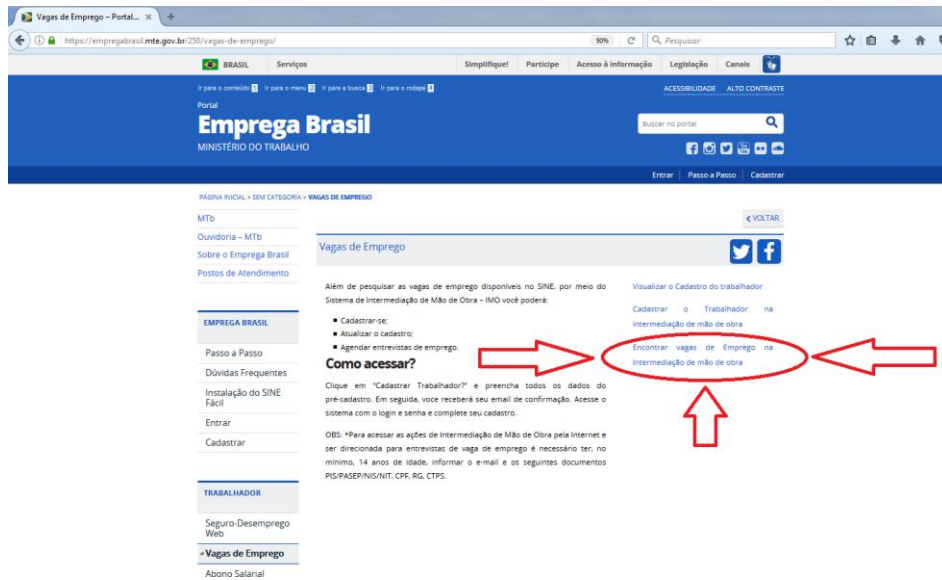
Vagas de Emprego – Portal... ×
https://empregabrasil.mte.gov.br/250/vagas-de-emprego/
90%
Pesquisar

BRASIL Serviços
Simplifique! Participe Acesso à informação Legislação Canais

Ir para o conteúdo 1 Ir para o menu 2 Ir para a busca 3 Ir para o rodapé 4
ACESSIBILIDADE ALTO CONTRASTE

Portal
Emprega Brasil
MINISTÉRIO DO TRABALHO

Buscar no portal

Entrar | Passo a Passo | Cadastrar

PÁGINA INICIAL > SEM CATEGORIA > VAGAS DE EMPREGO

MTb
Ouvidoria – MTb
Sobre o Emprega Brasil
Postos de Atendimento

EMPREGA BRASIL
Passo a Passo
Dúvidas Frequentes
Instalação do SINE Fácil
Entrar
Cadastrar

TRABALHADOR
Seguro-Desemprego Web
Vagas de Emprego
Abono Salarial

‹ VOLTAR

Vagas de Emprego

Além de pesquisar as vagas de emprego disponíveis no SINE, por meio do Sistema de Intermediação de Mão de Obra – IMO você poderá:

Cadastrar-se;
Atualizar o cadastro;
Agendar entrevistas de emprego.

Como acessar?

Clique em "Cadastrar Trabalhador?" e preencha todos os dados do pré-cadastro. Em seguida, voce receberá seu email de confirmação. Acesse o sistema com o login e senha e complete seu cadastro.

OBS: *Para acessar as ações de Intermediação de Mão de Obra pela Internet e ser direcionada para entrevistas de vaga de emprego é necessário ter, no mínimo, 14 anos de idade, informar o e-mail e os seguintes documentos PIS/PASEP/NIS/NIT, CPF, RG, CTPS.

Visualizar o Cadastro do trabalhador
Cadastrar o Trabalhador na intermediação de mão de obra
Encontrar vagas de Emprego na Intermediação de mão de obra